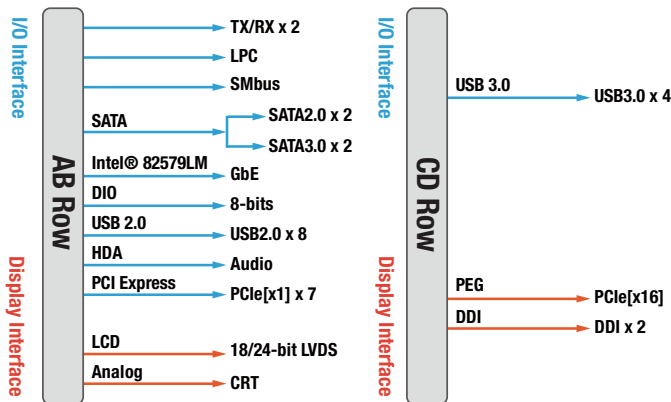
I/O Interface

Display Interface

AB Row

TX/RX x 2

LPC

SMbus

SATA

SATA2.0 x 2

SATA3.0 x 2

Intel® 82579LM

GbE

DIO

8-bits

USB 2.0

USB2.0 x 8

HDA

Audio

PCI Express

PCIe[x1] x 7

LCD

18/24-bit LVDS

Analog

CRT

I/O Interface

Display Interface

CD Row

USB 3.0

USB3.0 x 4

PEG

PCIe[x16]

DDI

DDI x 2